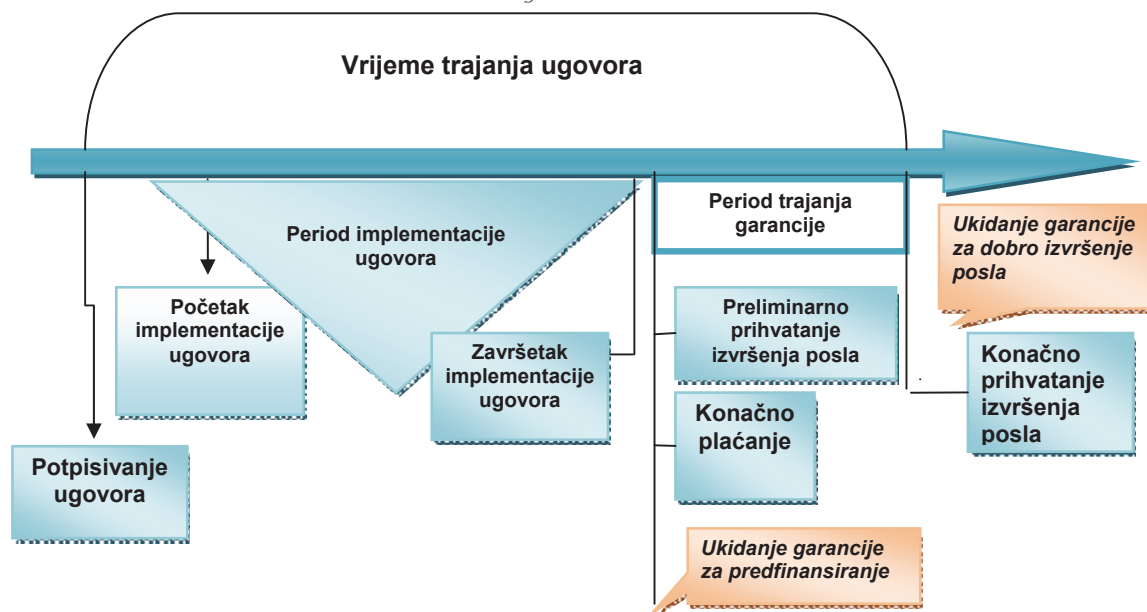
Vrijeme trajanja ugovora

Period implementacije ugovora

Period trajanja garancije

Ukidanje garancije za dobro izvršenje posla

Početak implementacije ugovora

Preliminarno prihvatanje izvršenja posla

Završetak implementacije ugovora

Konačno prihvatanje izvršenja posla

Konačno plaćanje

Potpisivanje ugovora

Ukidanje garancije za predfinansiranje